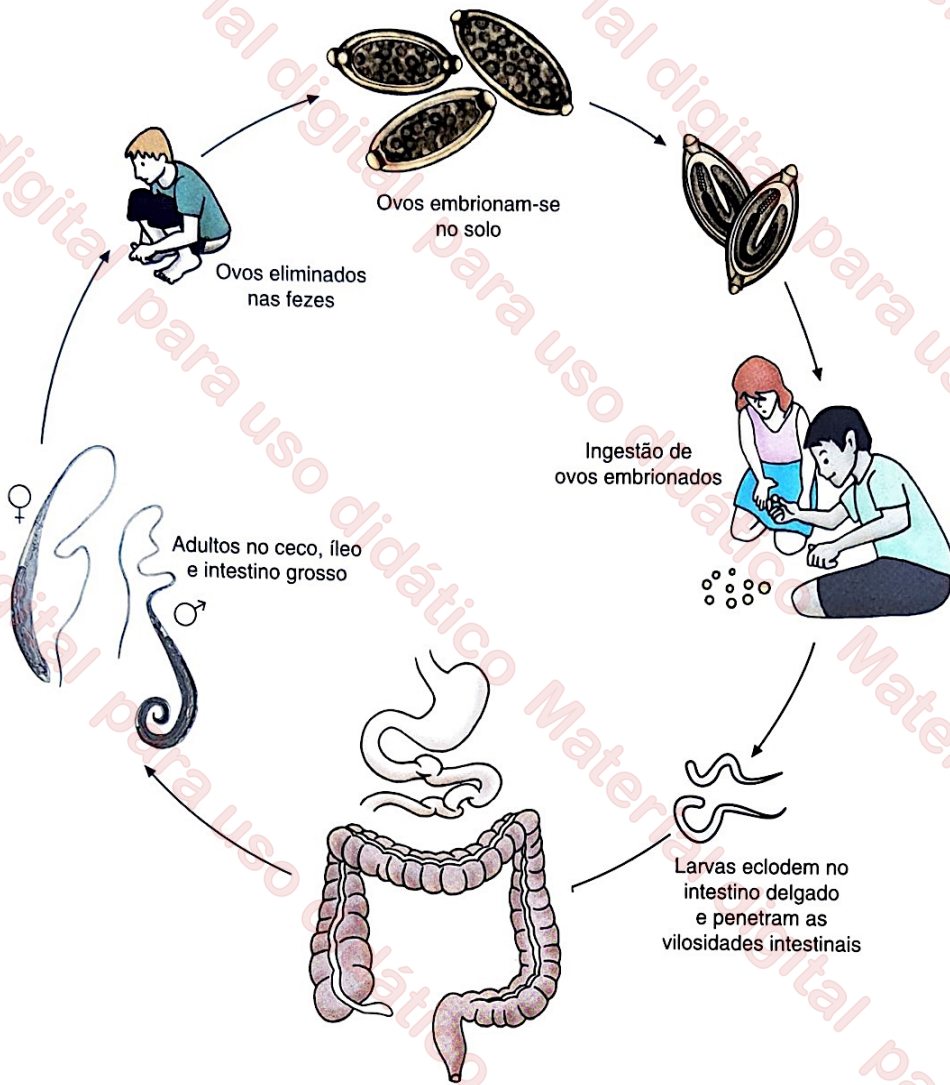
Ovos embrionam-se no solo

Ovos eliminados nas fezes

Ingestão de ovos embrionados

♀

Adultos no ceco, íleo e intestino grosso

♂

Larvas eclodem no intestino delgado e penetram as vilosidades intestinais

Material digital para uso didático